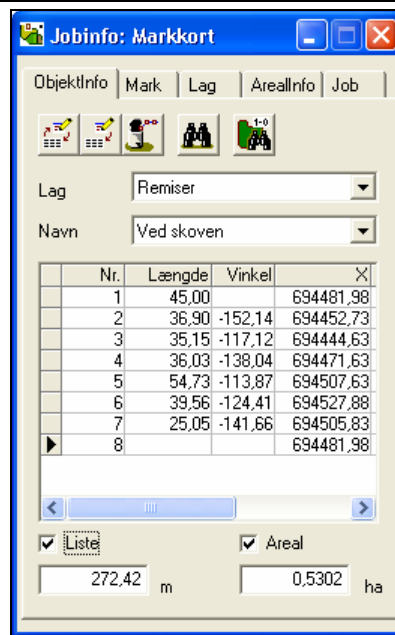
Jobinfo: Markkort

ObjektInfo | Mark | Lag | ArealInfo | Job

Lag Remiser

Navn Ved skoven

| | Nr. | Længde | Vinkel | X |
|---|---|---|---|---|
| | 1 | 45,00 | | 694481,98 |
| | 2 | 36,90 | -152,14 | 694452,73 |
| | 3 | 35,15 | -117,12 | 694444,63 |
| | 4 | 36,03 | -138,04 | 694471,63 |
| | 5 | 54,73 | -113,87 | 694507,63 |
| | 6 | 39,56 | -124,41 | 694527,88 |
| | 7 | 25,05 | -141,66 | 694505,83 |
| ▶ | 8 | | | 694481,98 |

Liste Areal

272,42 m 0,5302 ha